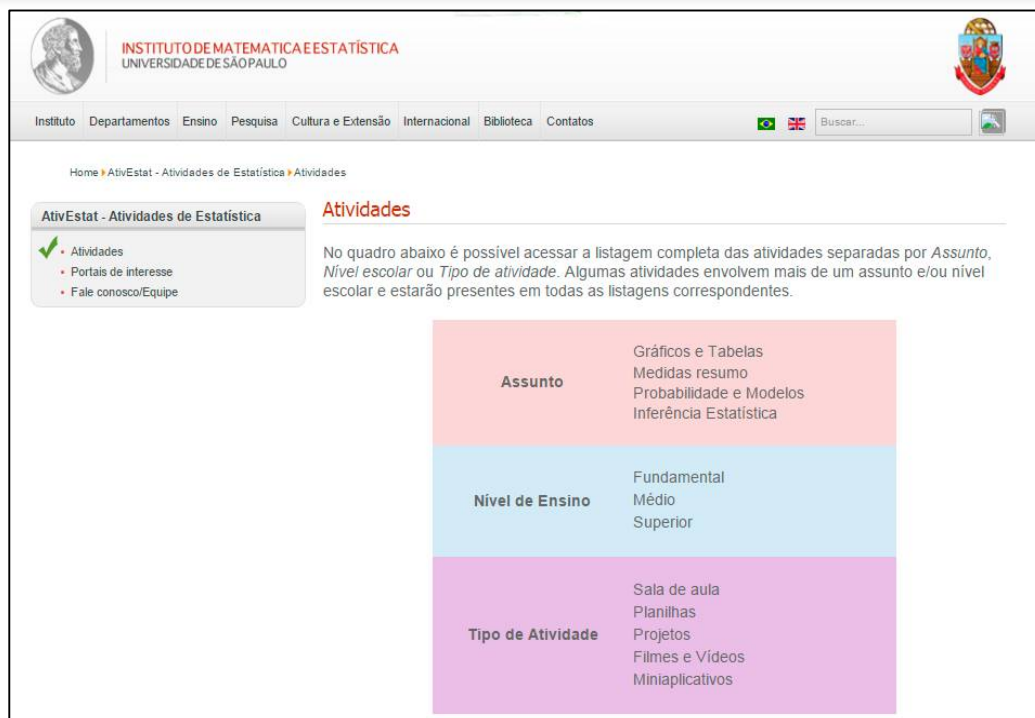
INSTITUTO DE MATEMATICA E ESTATÍSTICA
UNIVERSIDADE DE SÃO PAULO

Instituto Departamentos Ensino Pesquisa Cultura e Extensão Internacional Biblioteca Contatos

Buscar...

Home ▸ AtivEstat - Atividades de Estatística ▸ Atividades

AtivEstat - Atividades de Estatística

• Atividades
• Portais de interesse
• Fale conosco/Equipe

Atividades

No quadro abaixo é possível acessar a listagem completa das atividades separadas por *Assunto*, *Nível escolar* ou *Tipo de atividade*. Algumas atividades envolvem mais de um assunto e/ou nível escolar e estarão presentes em todas as listagens correspondentes.

| | |
|---|---|
| Assunto | Gráficos e Tabelas<br>Medidas resumo<br>Probabilidade e Modelos<br>Inferência Estatística |
| Nível de Ensino | Fundamental<br>Médio<br>Superior |
| Tipo de Atividade | Sala de aula<br>Planilhas<br>Projetos<br>Filmes e Vídeos<br>Miniaplicativos |